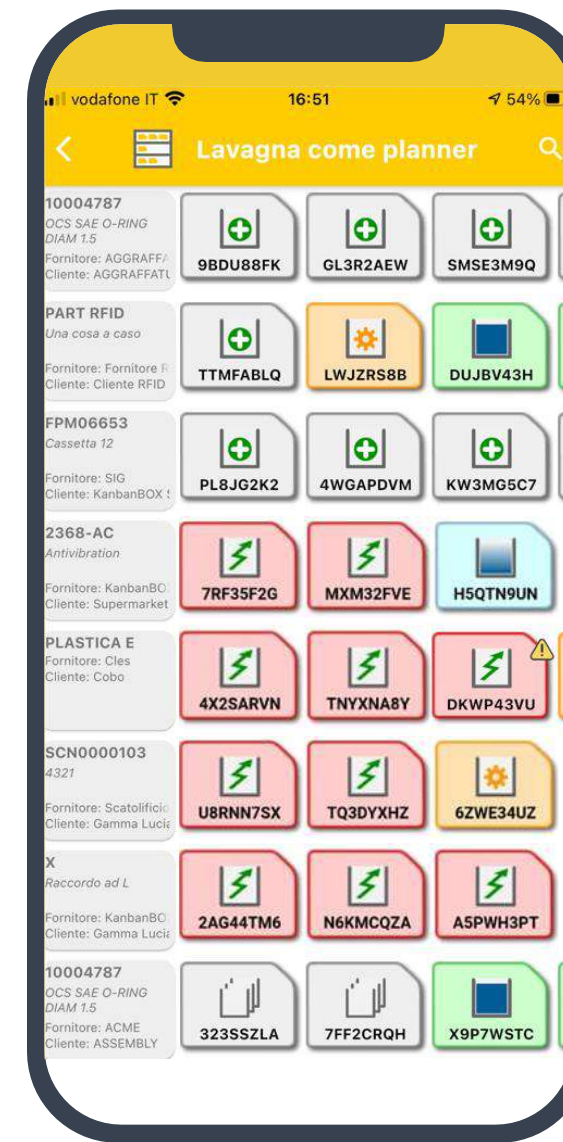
vodafone IT 16:51 54%

Lavagna come planner

10004787
OCS SAE O-RING DIAM 1.5
Fornitore: AGGRAFF
Cliente: AGGRAFFATI

9BDU88FK GL3R2AEW SMSE3M9Q

PART RFID
Una cosa a caso
Fornitore: Fornitore R
Cliente: Cliente RFID

TTMFABLQ LWJZRS8B DUJBV43H

FPM06653
Cassetta 12
Fornitore: SIG
Cliente: KanbanBOX

PL8JG2K2 4WGAPDVM KW3MG5C7

2368-AC
Antivibration
Fornitore: KanbanBO
Cliente: Supermarket

7RF35F2G MXM32FVE H5QTN9UN

PLASTICA E
Fornitore: Cles
Cliente: Cobo

4X2SARVN TNYXNA8Y DKWP43VU

SCN0000103
4321
Fornitore: Scatolificio
Cliente: Gamma Lucia

U8RNN7SX TQ3DYXHZ 6ZWE34UZ

X
Raccordo ad L
Fornitore: KanbanBO
Cliente: Gamma Lucia

2AG44TM6 N6KMCQZA A5PWH3PT

10004787
OCS SAE O-RING DIAM 1.5
Fornitore: ACME
Cliente: ASSEMBLY

323SSZLA 7FF2CRQH X9P7WSTC